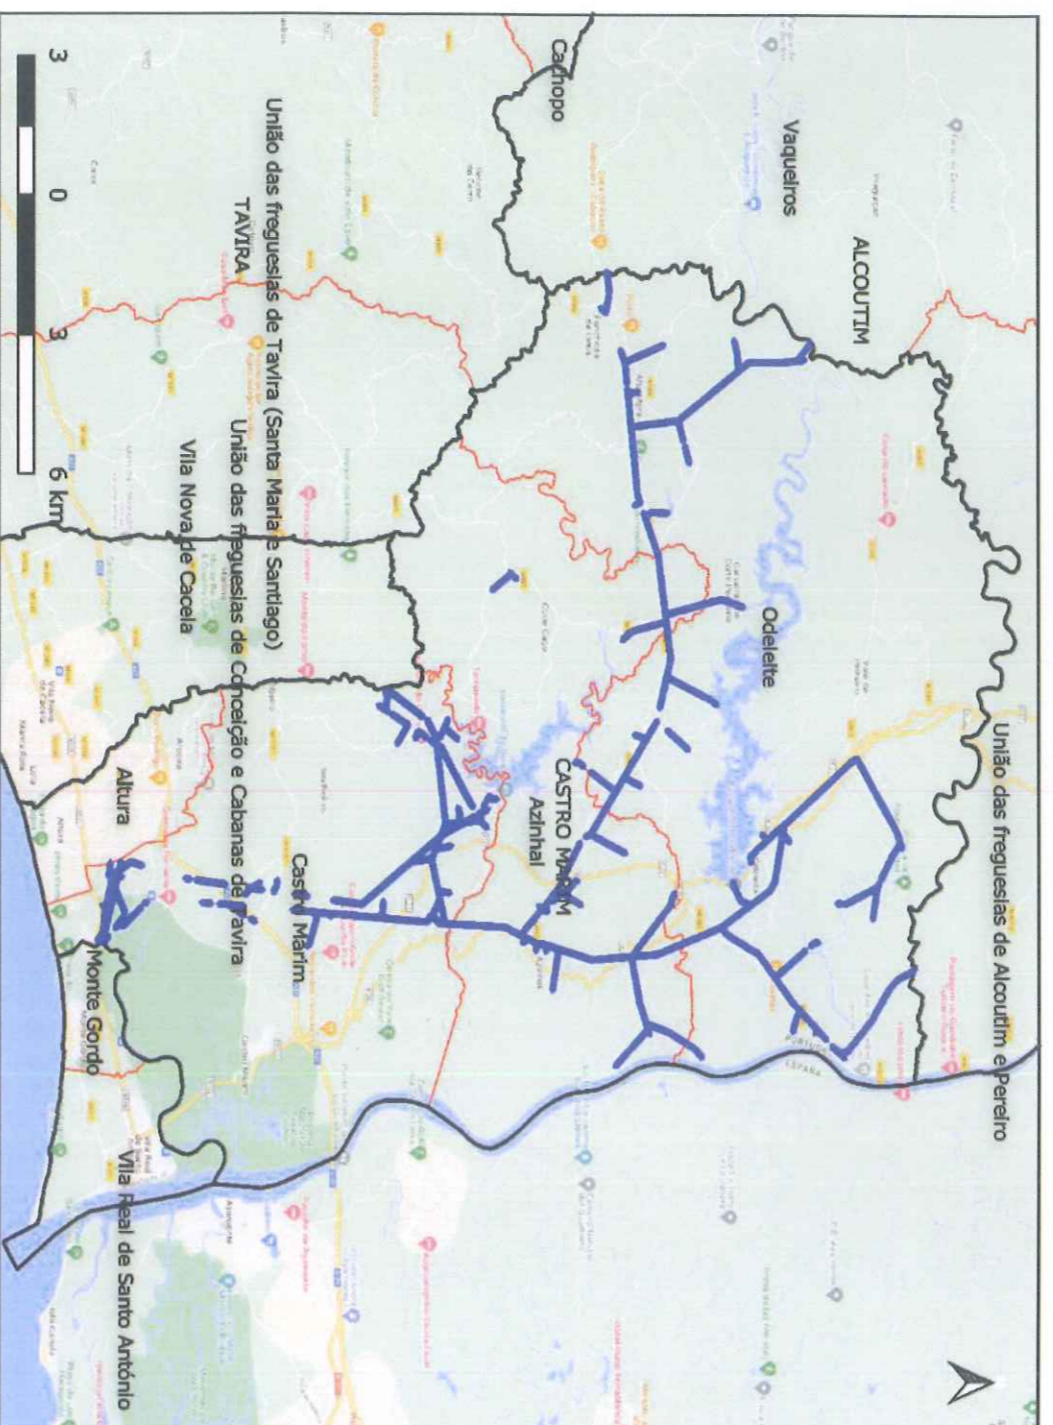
União das freguesias de Alcoutim e Pereiro

ALCOUTIM

Vaqueiros

Cachopo

União das freguesias de Tavira (Santa Maria e Santiago)

TAVIRA

União das freguesias de Conceição e Cabanas de Tavira

Vila Nova de Cacela

Odeleite

CASTRO MARIM

Azinhal

Castro Marim

Altura

Monte Gordo

Vila Real de Santo António

3 0 3 6 km